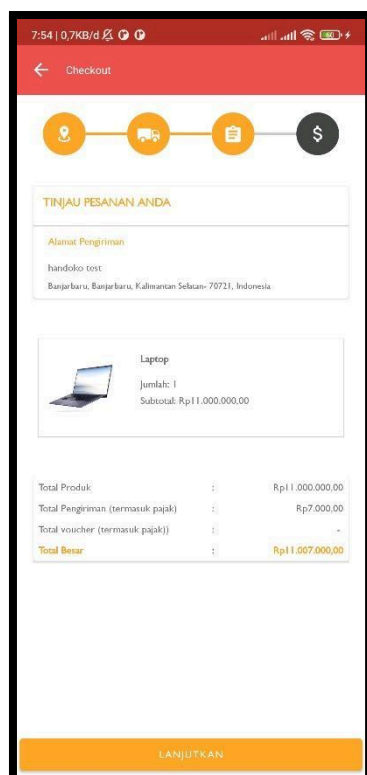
7:54 | 0,7KB/d

Checkout

TINJAU PESANAN ANDA

Alamat Pengiriman

handoko test

Banjarbaru, Banjarbaru, Kalimantan Selatan- 70721, Indonesia

Laptop

Jumlah: 1

Subtotal: Rp11.000.000,00

| | | |
|---|---|---|
| Total Produk | : | Rp11.000.000,00 |
| Total Pengiriman (termasuk pajak) | : | Rp7.000,00 |
| Total voucher (termasuk pajak)) | : | - |
| Total Besar | : | Rp11.007.000,00 |

LANJUTKAN